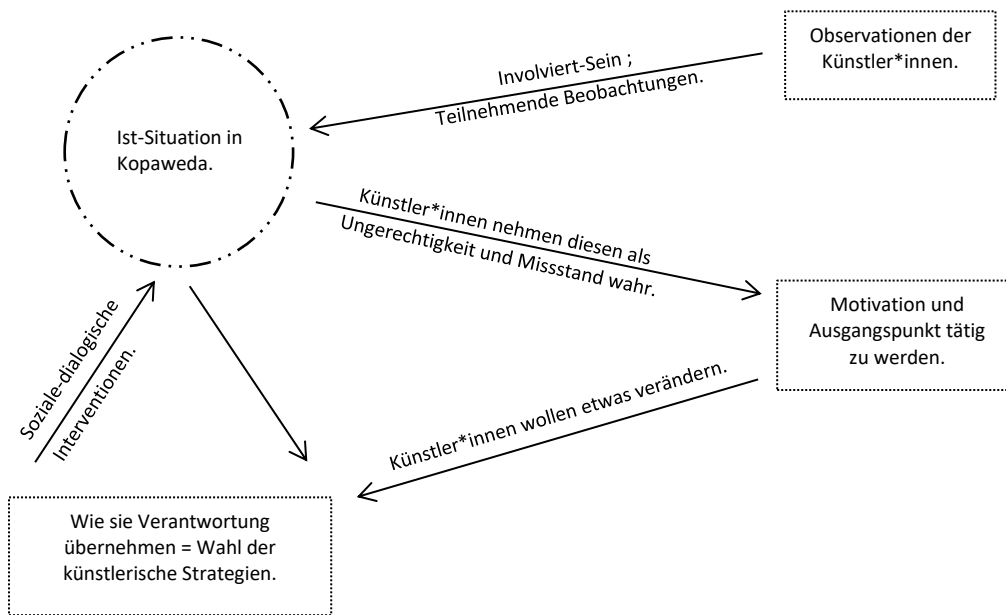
Observationen der Künstler*innen.

Involviert-Sein ;
Teilnehmende Beobachtungen.

Ist-Situation in Kopaweda.

Künstler*innen nehmen diesen als
Ungerechtigkeit und Missstand wahr.

Motivation und Ausgangspunkt tätig zu werden.

Soziale-dialogische
Interventionen.

Künstler*innen wollen etwas verändern.

Wie sie Verantwortung übernehmen = Wahl der künstlerische Strategien.